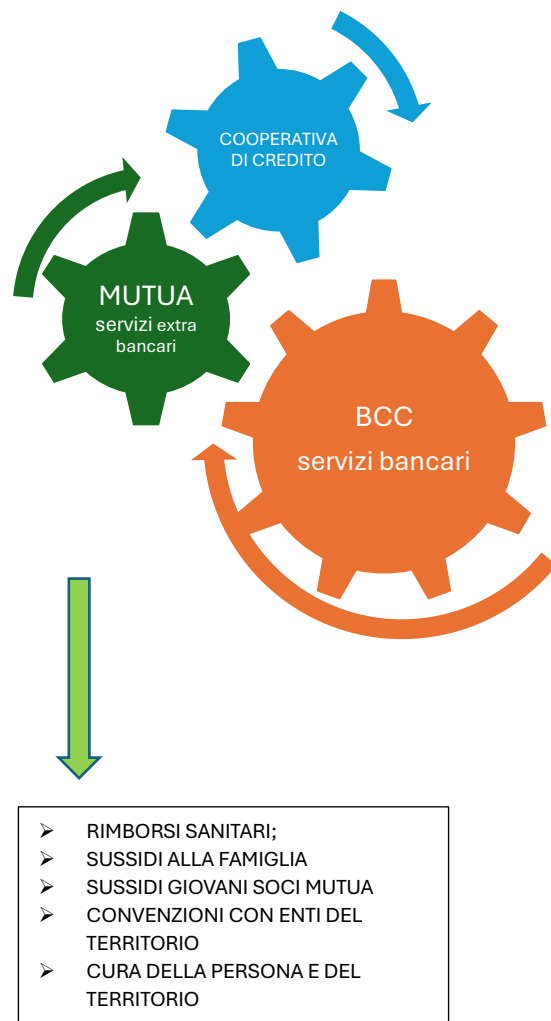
COOPERATIVA DI CREDITO

MUTUA
servizi extra bancari

BCC
servizi bancari

- RIMBORSI SANITARI;
- SUSSIDI ALLA FAMIGLIA
- SUSSIDI GIOVANI SOCI MUTUA
- CONVENZIONI CON ENTI DEL TERRITORIO
- CURA DELLA PERSONA E DEL TERRITORIO